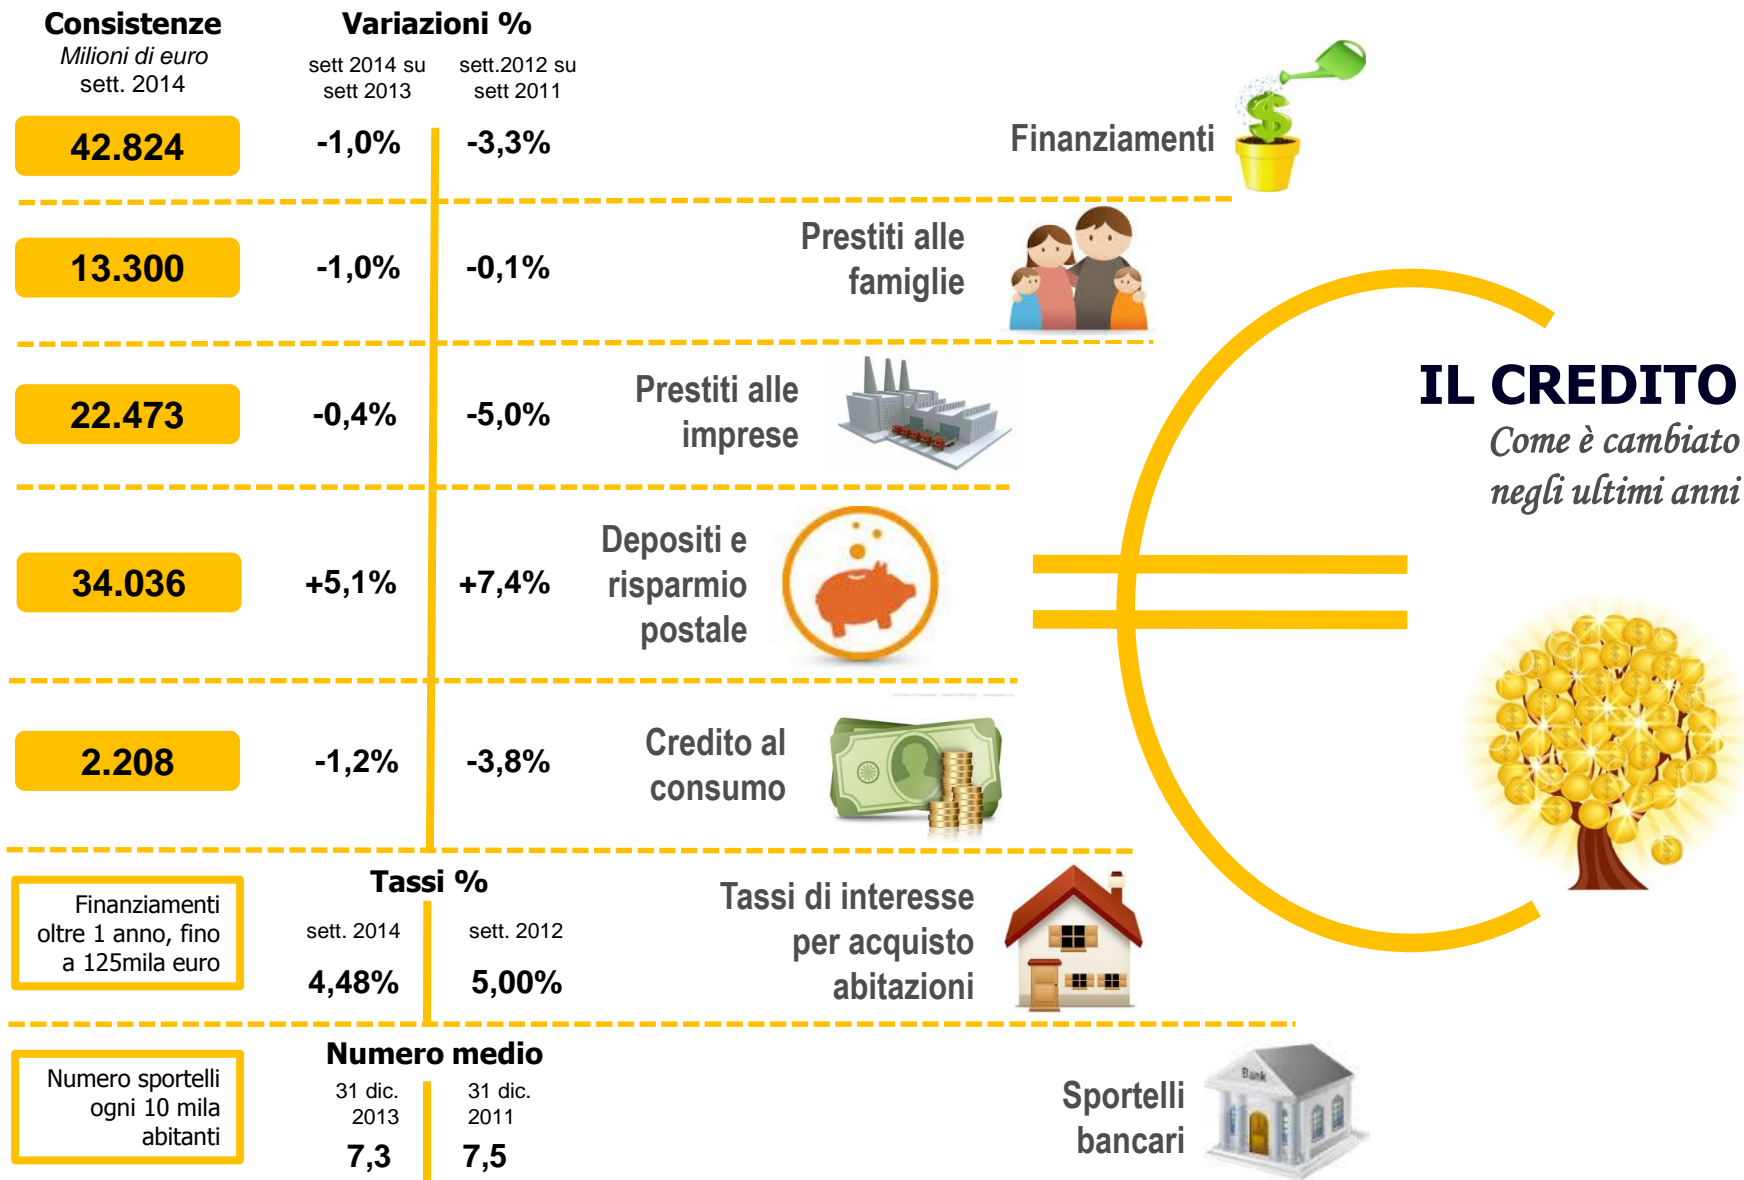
IL CREDITO
Come è cambiato negli ultimi anni

| Consistenze Milioni di euro sett. 2014 | Variazioni % sett 2014 su sett 2013 | Variazioni % sett.2012 su sett 2011 | |
|---|---|---|---|
| 42.824 | -1,0% | -3,3% | Finanziamenti |
| 13.300 | -1,0% | -0,1% | Prestiti alle famiglie |
| 22.473 | -0,4% | -5,0% | Prestiti alle imprese |
| 34.036 | +5,1% | +7,4% | Depositi e risparmio postale |
| 2.208 | -1,2% | -3,8% | Credito al consumo |

| | Tassi % sett. 2014 | Tassi % sett. 2012 | |
|---|---|---|---|
| Finanziamenti oltre 1 anno, fino a 125mila euro | 4,48% | 5,00% | Tassi di interesse per acquisto abitazioni |

| | Numero medio 31 dic. 2013 | Numero medio 31 dic. 2011 | |
|---|---|---|---|
| Numero sportelli ogni 10 mila abitanti | 7,3 | 7,5 | Sportelli bancari |

Bank